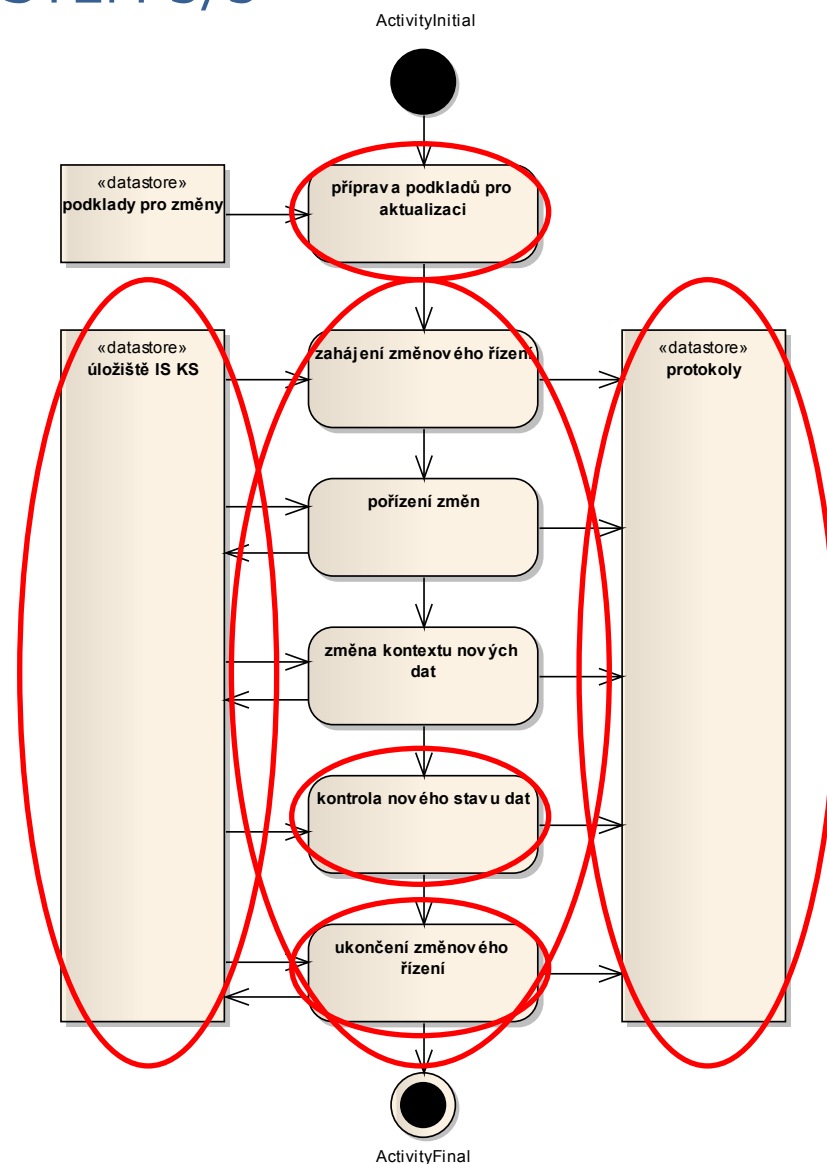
ActivityInitial

«datastore»
podklady pro změny

příprava podkladů pro aktualizaci

«datastore»
úložiště IS KS

zahájení změnového řízení

«datastore»
protokoly

pořízení změn

změna kontextu nových dat

kontrola nového stavu dat

ukončení změnového řízení

ActivityFinal